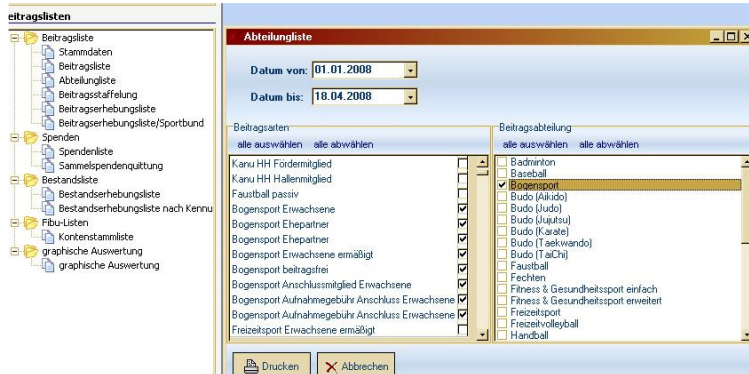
eitragslisten

Beitragsliste
Stammdaten
Beitragsliste
Abteilungliste
Beitragsstaffelung
Beitragserhebungsliste
Beitragserhebungsliste/Sportbund
Spenden
Spendenliste
Sammelspendenquittung
Bestandsliste
Bestandserhebungsliste
Bestandserhebungsliste nach Kennu
Fibu-Listen
Kontenstammliste
graphische Auswertung
graphische Auswertung

Abteilungliste

Datum von: 01.01.2008
Datum bis: 18.04.2008

Beitragsarten
alle auswählen alle abwählen
Kanu HH Fördermitglied
Kanu HH Hallenmitglied
Faustball passiv
Bogensport Erwachsene
Bogensport Ehepartner
Bogensport Ehepartner
Bogensport Erwachsene ermäßigt
Bogensport beitragsfrei
Bogensport Anschlussmitglied Erwachsene
Bogensport Aufnahmegebühr Anschluss Erwachsene
Bogensport Aufnahmegebühr Anschluss Erwachsene
Freizeitsport Erwachsene ermäßigt

Beitragsabteilung
alle auswählen alle abwählen
Badminton
Baseball
Bogensport
Budo (Aikido)
Budo (Judo)
Budo (Jujutsu)
Budo (Karate)
Budo (Taekwando)
Budo (TaiChi)
Faustball
Fechten
Fitness & Gesundheitssport einfach
Fitness & Gesundheitssport erweitert
Freizeitsport
Freizeitvolleyball
Handball

Drucken
Abbrechen